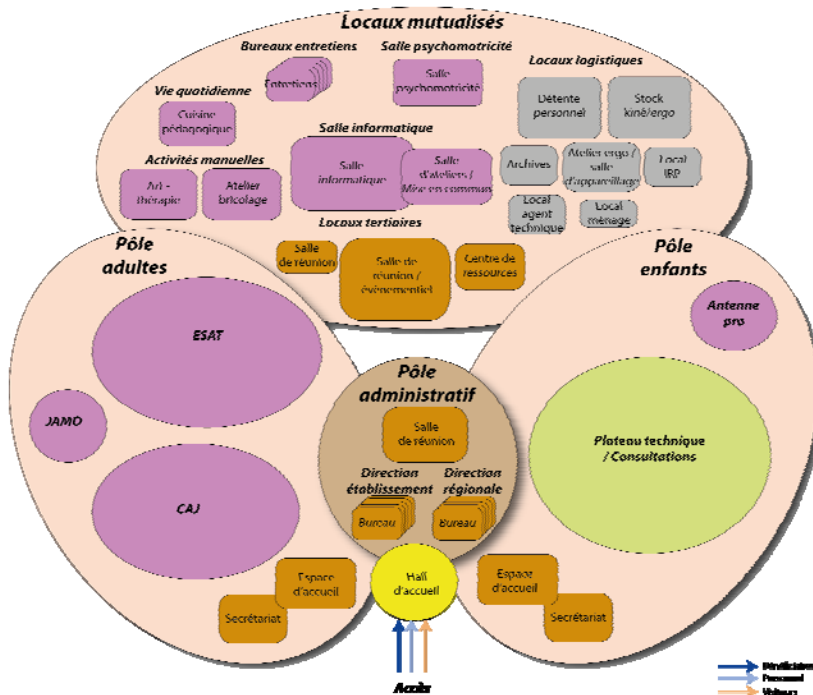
Locaux mutualisés

Bureaux entretiens

Entretiens

Salle psychomotricité

Salle psychomotricité

Locaux logistiques

Détente personnel

Stock kiné/ergo

Vie quotidienne

Cuisine pédagogique

Salle informatique

Salle informatique

Salle d'ateliers / Mise en commun

Archives

Atelier ergo / salle d'appareillage

Local IRP

Activités manuelles

Art-thérapie

Atelier bricolage

Local agent technique

Local ménage

Locaux tertiaires

Salle de réunion

Salle de réunion / événementiel

Centre de ressources

Pôle adultes

ESAT

JAMO

CAJ

Pôle enfants

Antenne pro

Pôle administratif

Salle de réunion

Direction établissement

Direction régionale

Bureau

Bureau

Plateau technique / Consultations

Espace d'accueil

Secrétariat

Hall d'accueil

Espace d'accueil

Secrétariat

Accès

Bénéficiaires

Personnel

Visiteurs